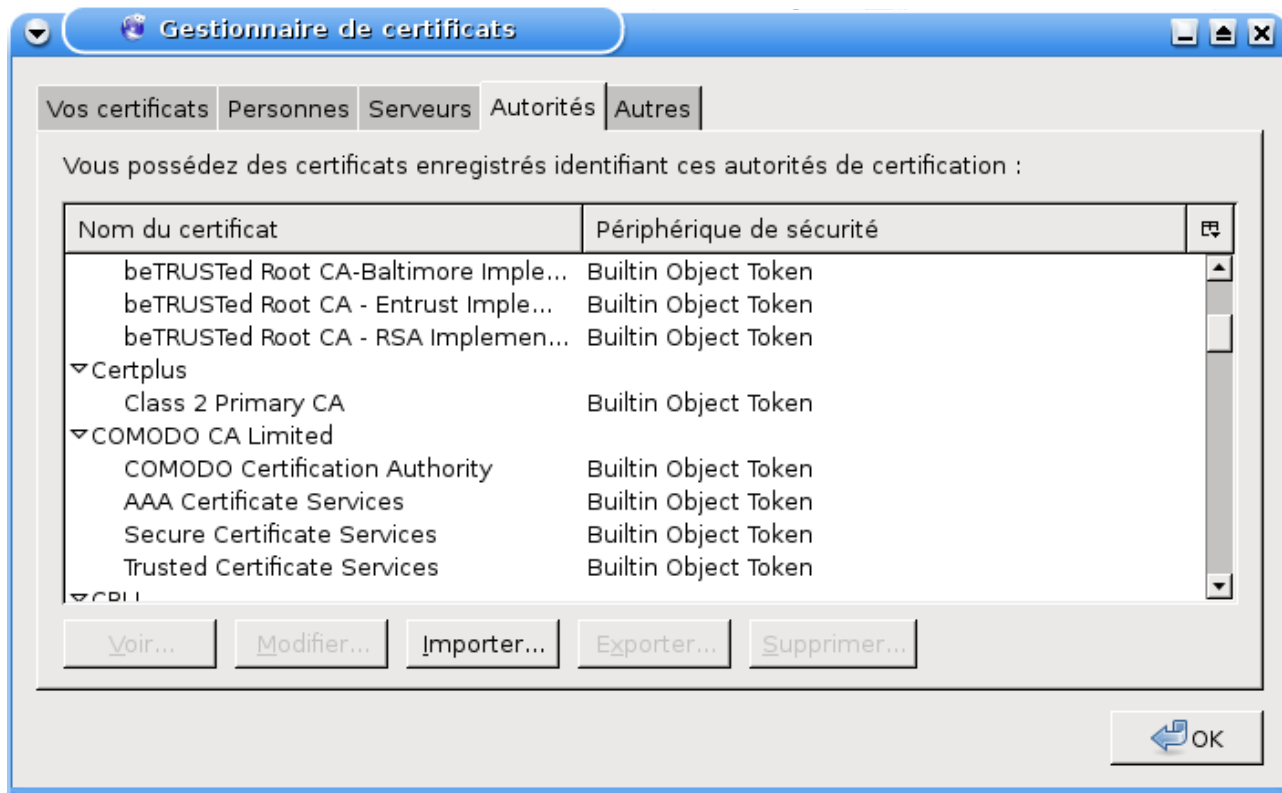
Gestionnaire de certificats

Vos certificats | Personnes | Serveurs | Autorités | Autres

Vous possédez des certificats enregistrés identifiant ces autorités de certification :

| Nom du certificat | Périphérique de sécurité |
|---|---|
| beTRUSTed Root CA-Baltimore Imple... | Builtin Object Token |
| beTRUSTed Root CA - Entrust Imple... | Builtin Object Token |
| beTRUSTed Root CA - RSA Implemen... | Builtin Object Token |
| Certplus | |
| Class 2 Primary CA | Builtin Object Token |
| COMODO CA Limited | |
| COMODO Certification Authority | Builtin Object Token |
| AAA Certificate Services | Builtin Object Token |
| Secure Certificate Services | Builtin Object Token |
| Trusted Certificate Services | Builtin Object Token |
| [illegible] | |

Voir... Modifier... Importer... Exporter... Supprimer...

OK